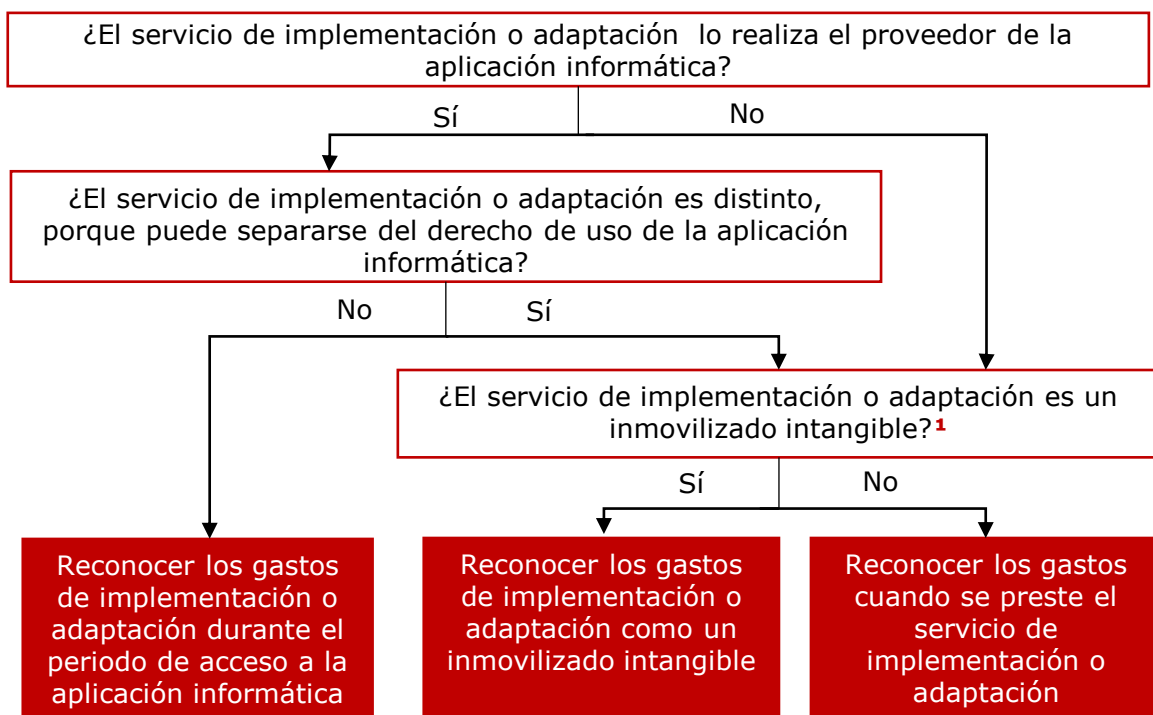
¿El servicio de implementación o adaptación lo realiza el proveedor de la aplicación informática?

Sí

No

¿El servicio de implementación o adaptación es distinto, porque puede separarse del derecho de uso de la aplicación informática?

No

Sí

¿El servicio de implementación o adaptación es un inmovilizado intangible?$^1$

Sí

No

Reconocer los gastos de implementación o adaptación durante el periodo de acceso a la aplicación informática

Reconocer los gastos de implementación o adaptación como un inmovilizado intangible

Reconocer los gastos cuando se preste el servicio de implementación o adaptación